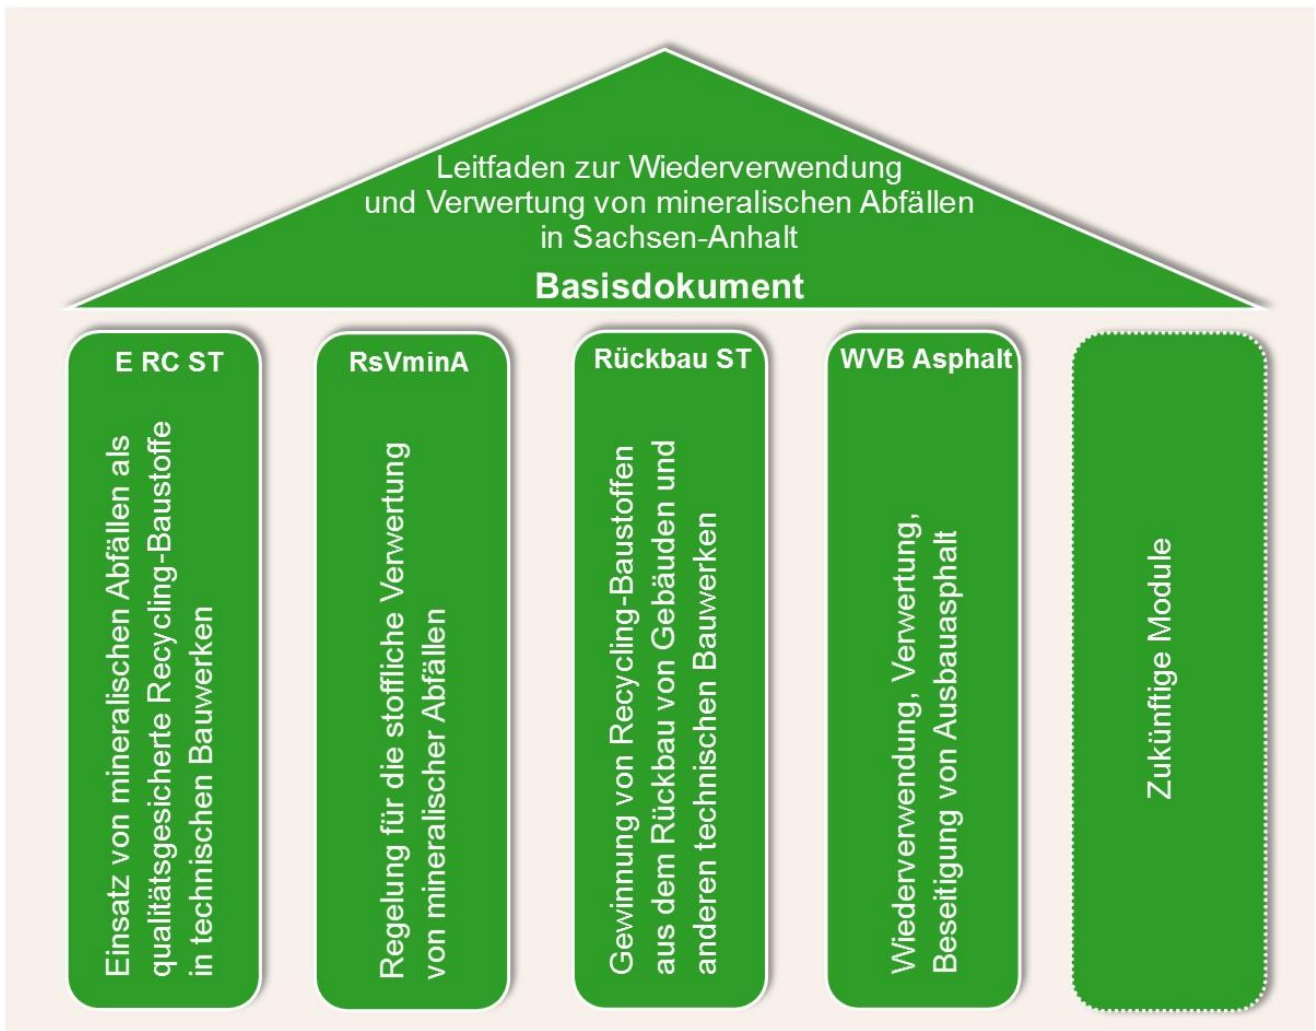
Leitfaden zur Wiederverwendung und Verwertung von mineralischen Abfällen in Sachsen-Anhalt

Basisdokument

E RC ST

Einsatz von mineralischen Abfällen als qualitätsgesicherte Recycling-Baustoffe in technischen Bauwerken

RsVminA

Regelung für die stoffliche Verwertung von mineralischer Abfällen

Rückbau ST

Gewinnung von Recycling-Baustoffen aus dem Rückbau von Gebäuden und anderen technischen Bauwerken

WVB Asphalt

Wiederverwendung, Verwertung, Beseitigung von Ausbauasphalt

Zukünftige Module